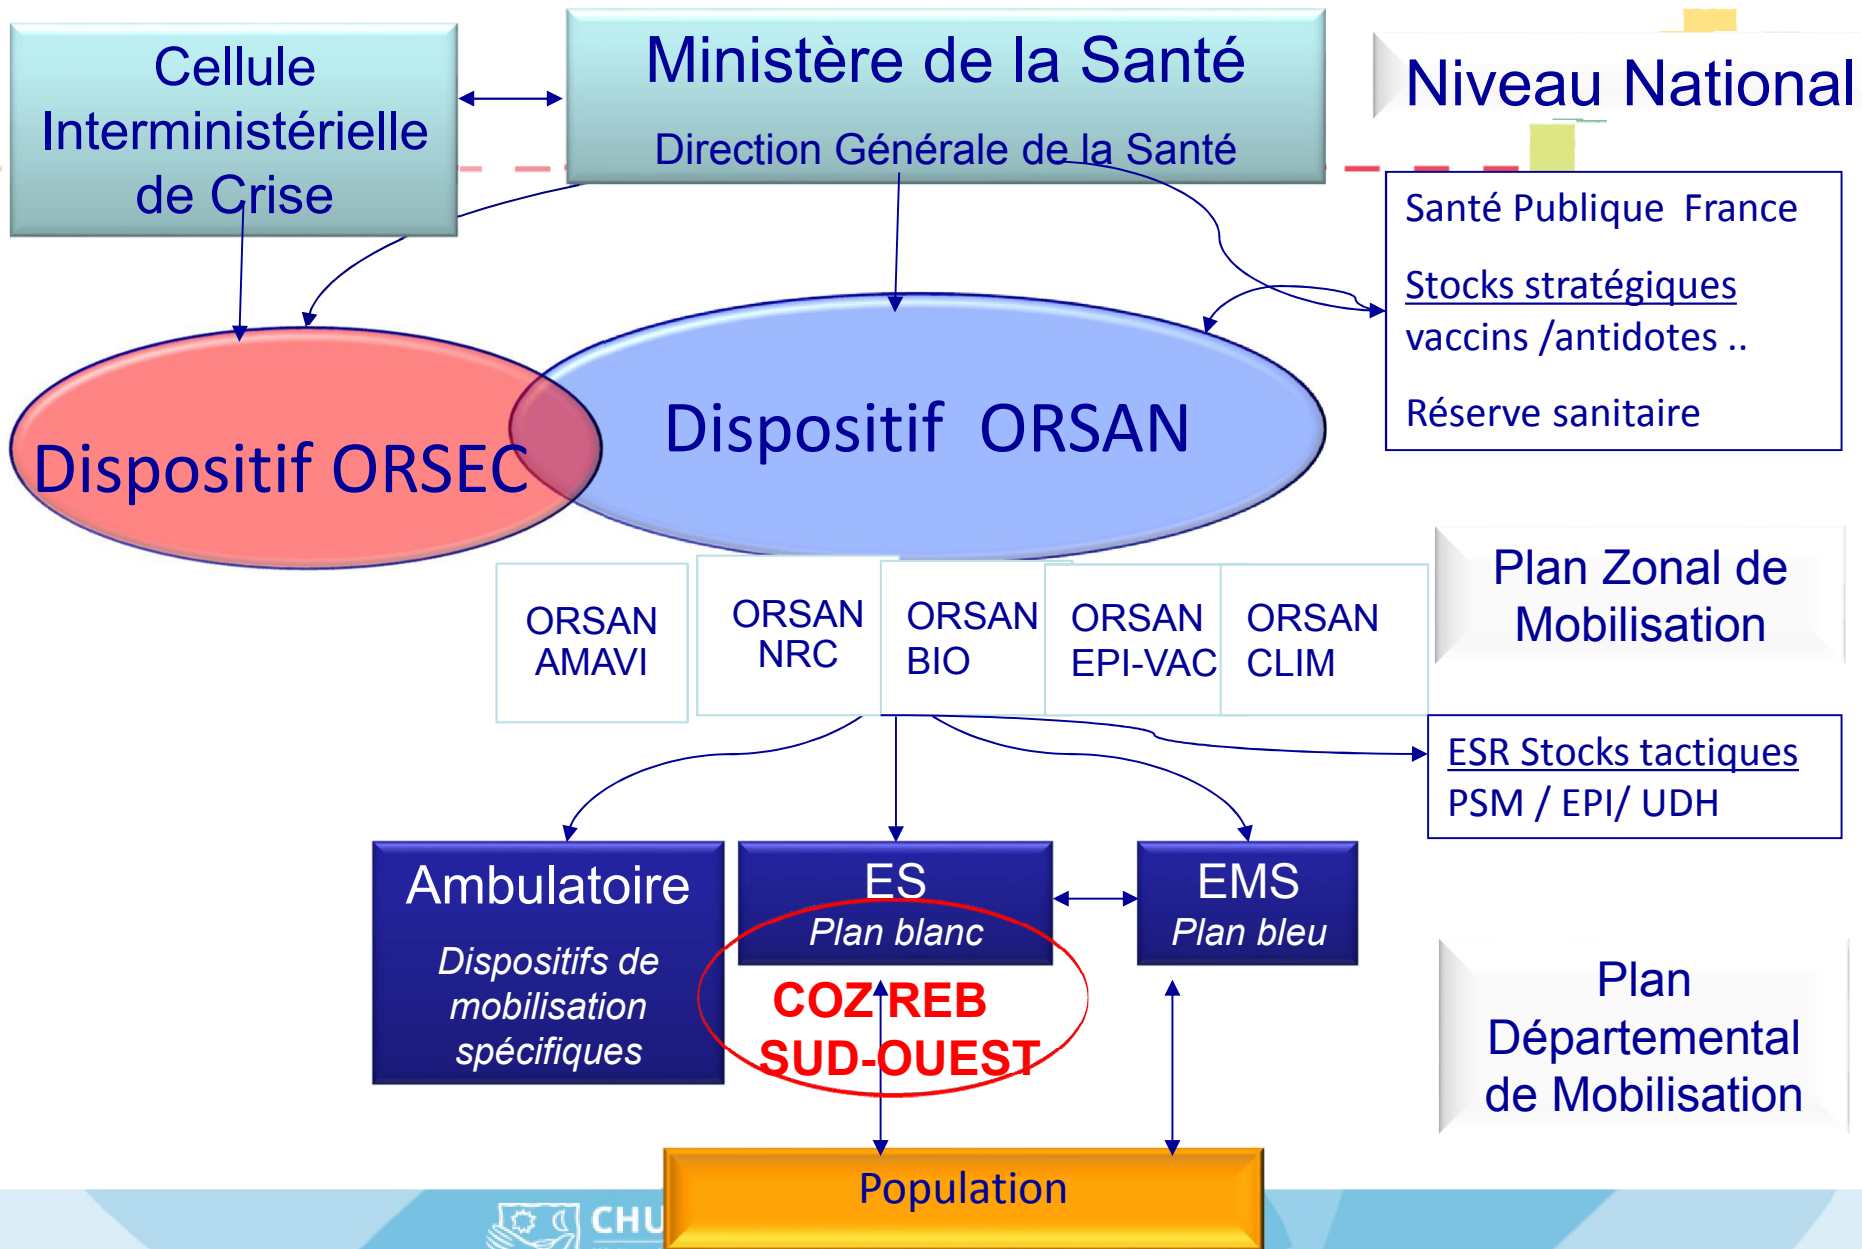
Cellule Interministérielle de Crise

Ministère de la Santé

Direction Générale de la Santé

Niveau National

Santé Publique France

Stocks stratégiques vaccins /antidotes ..

Réserve sanitaire

Dispositif ORSEC

Dispositif ORSAN

ORSAN AMAVI

ORSAN NRC

ORSAN BIO

ORSAN EPI-VAC

ORSAN CLIM

Plan Zonal de Mobilisation

ESR Stocks tactiques PSM / EPI/ UDH

Ambulatoire

Dispositifs de mobilisation spécifiques

ES

Plan blanc

EMS

Plan bleu

COZ REB SUD-OUEST

Plan Départemental de Mobilisation

Population

CHU